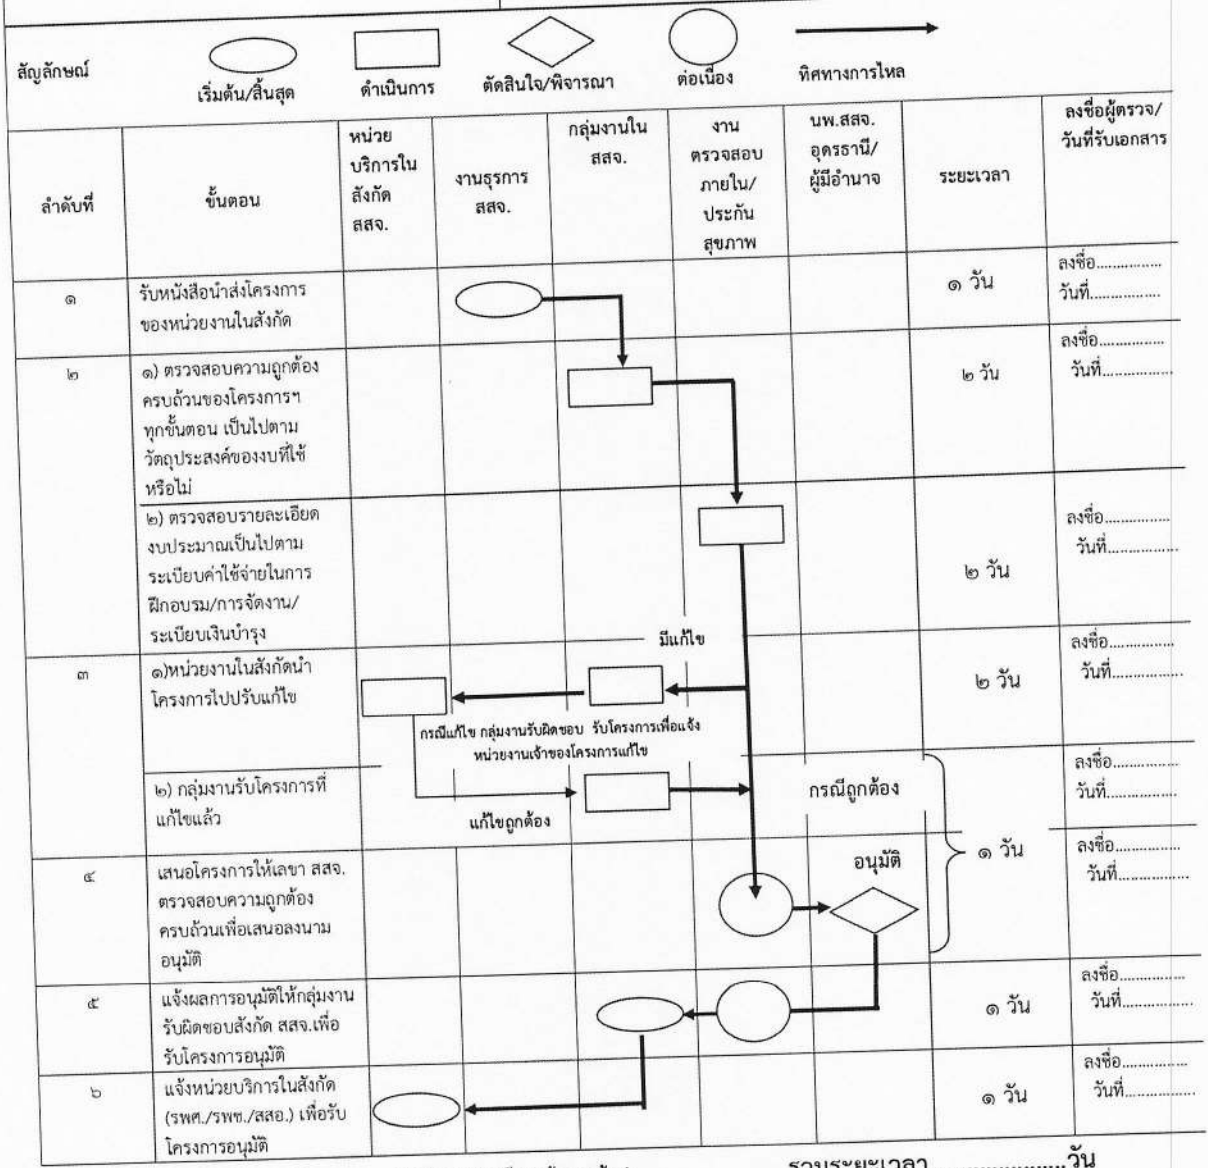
สัญลักษณ์ เริ่มต้น/สิ้นสุด ดำเนินการ ตัดสินใจ/พิจารณา ต่อเนื่อง ทิศทางการไหล

| ลำดับที่ | ขั้นตอน | หน่วยบริการในสังกัด สสจ. | งานธุรการ สสจ. | กลุ่มงานใน สสจ. | งานตรวจสอบภายใน/ประกันสุขภาพ | นพ.สสจ. อุดรธานี/ผู้มีอำนาจ | ระยะเวลา | ลงชื่อผู้ตรวจ/วันที่รับเอกสาร |
|---|---|---|---|---|---|---|---|---|
| ๑ | รับหนังสือนำส่งโครงการของหน่วยงานในสังกัด | | | | | | ๑ วัน | ลงชื่อ............. วันที่............. |
| ๒ | ๑) ตรวจสอบความถูกต้องครบถ้วนของโครงการฯ ทุกขั้นตอน เป็นไปตามวัตถุประสงค์ของงบที่ใช้หรือไม่ | | | | | | ๒ วัน | ลงชื่อ............. วันที่............. |
| | ๒) ตรวจสอบรายละเอียดงบประมาณเป็นไปตามระเบียบค่าใช้จ่ายในการฝึกอบรม/การจัดงาน/ระเบียบเงินบำรุง | | | | | | ๒ วัน | ลงชื่อ............. วันที่............. |
| ๓ | ๑)หน่วยงานในสังกัดนำโครงการไปปรับแก้ไข | | | | | | ๒ วัน | ลงชื่อ............. วันที่............. |
| | ๒) กลุ่มงานรับโครงการที่แก้ไขแล้ว | | | | | กรณีถูกต้อง | | ลงชื่อ............. วันที่............. |
| ๔ | เสนอโครงการให้เลขา สสจ. ตรวจสอบความถูกต้องครบถ้วนเพื่อเสนอลงนามอนุมัติ | | | | | อนุมัติ | ๑ วัน | ลงชื่อ............. วันที่............. |
| ๕ | แจ้งผลการอนุมัติให้กลุ่มงานรับผิดชอบสังกัด สสจ.เพื่อรับโครงการอนุมัติ | | | | | | ๑ วัน | ลงชื่อ............. วันที่............. |
| ๖ | แจ้งหน่วยบริการในสังกัด (รพศ./รพช./สสอ.) เพื่อรับโครงการอนุมัติ | | | | | | ๑ วัน | ลงชื่อ............. วันที่............. |

มีแก้ไข

กรณีแก้ไข กลุ่มงานรับผิดชอบ รับโครงการเพื่อแจ้งหน่วยงานเจ้าของโครงการแก้ไข

แก้ไขถูกต้อง

รวมระยะเวลา ..............วัน